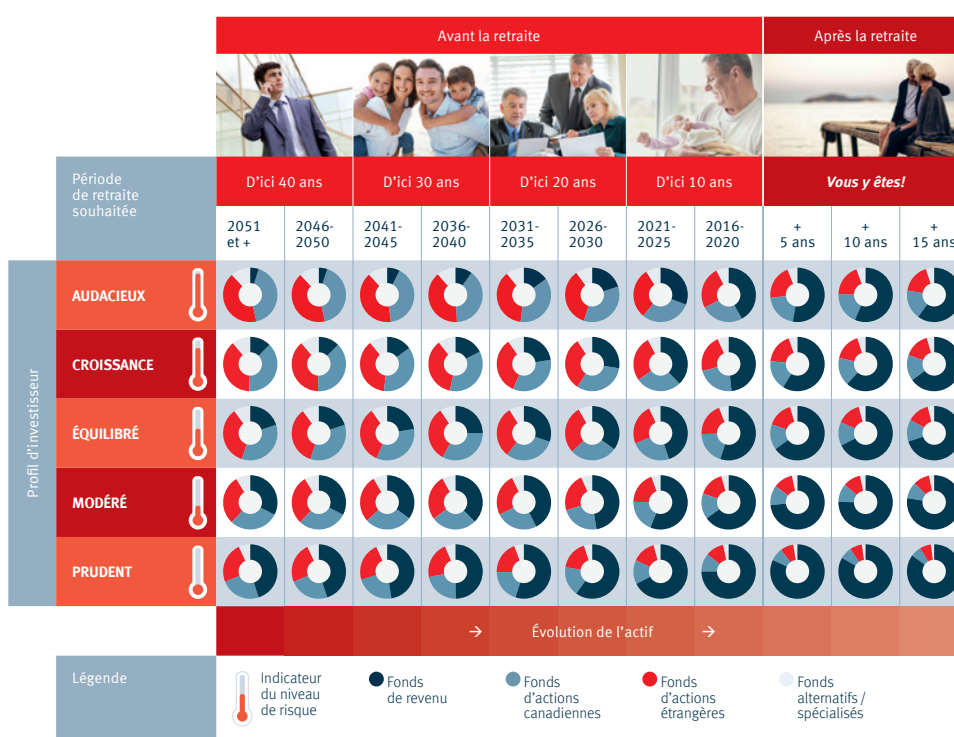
Avant la retraite

Après la retraite

Période de retraite souhaitée

| D'ici 40 ans | | D'ici 30 ans | | D'ici 20 ans | | D'ici 10 ans | | Vous y êtes! | | |
|---|---|---|---|---|---|---|---|---|---|---|
| 2051 et + | 2046-2050 | 2041-2045 | 2036-2040 | 2031-2035 | 2026-2030 | 2021-2025 | 2016-2020 | + 5 ans | + 10 ans | + 15 ans |

Profil d'investisseur

AUDACIEUX

CROISSANCE

ÉQUILIBRÉ

MODÉRÉ

PRUDENT

→ Évolution de l'actif →

Légende

Indicateur du niveau de risque

Fonds de revenu

Fonds d'actions canadiennes

Fonds d'actions étrangères

Fonds alternatifs / spécialisés